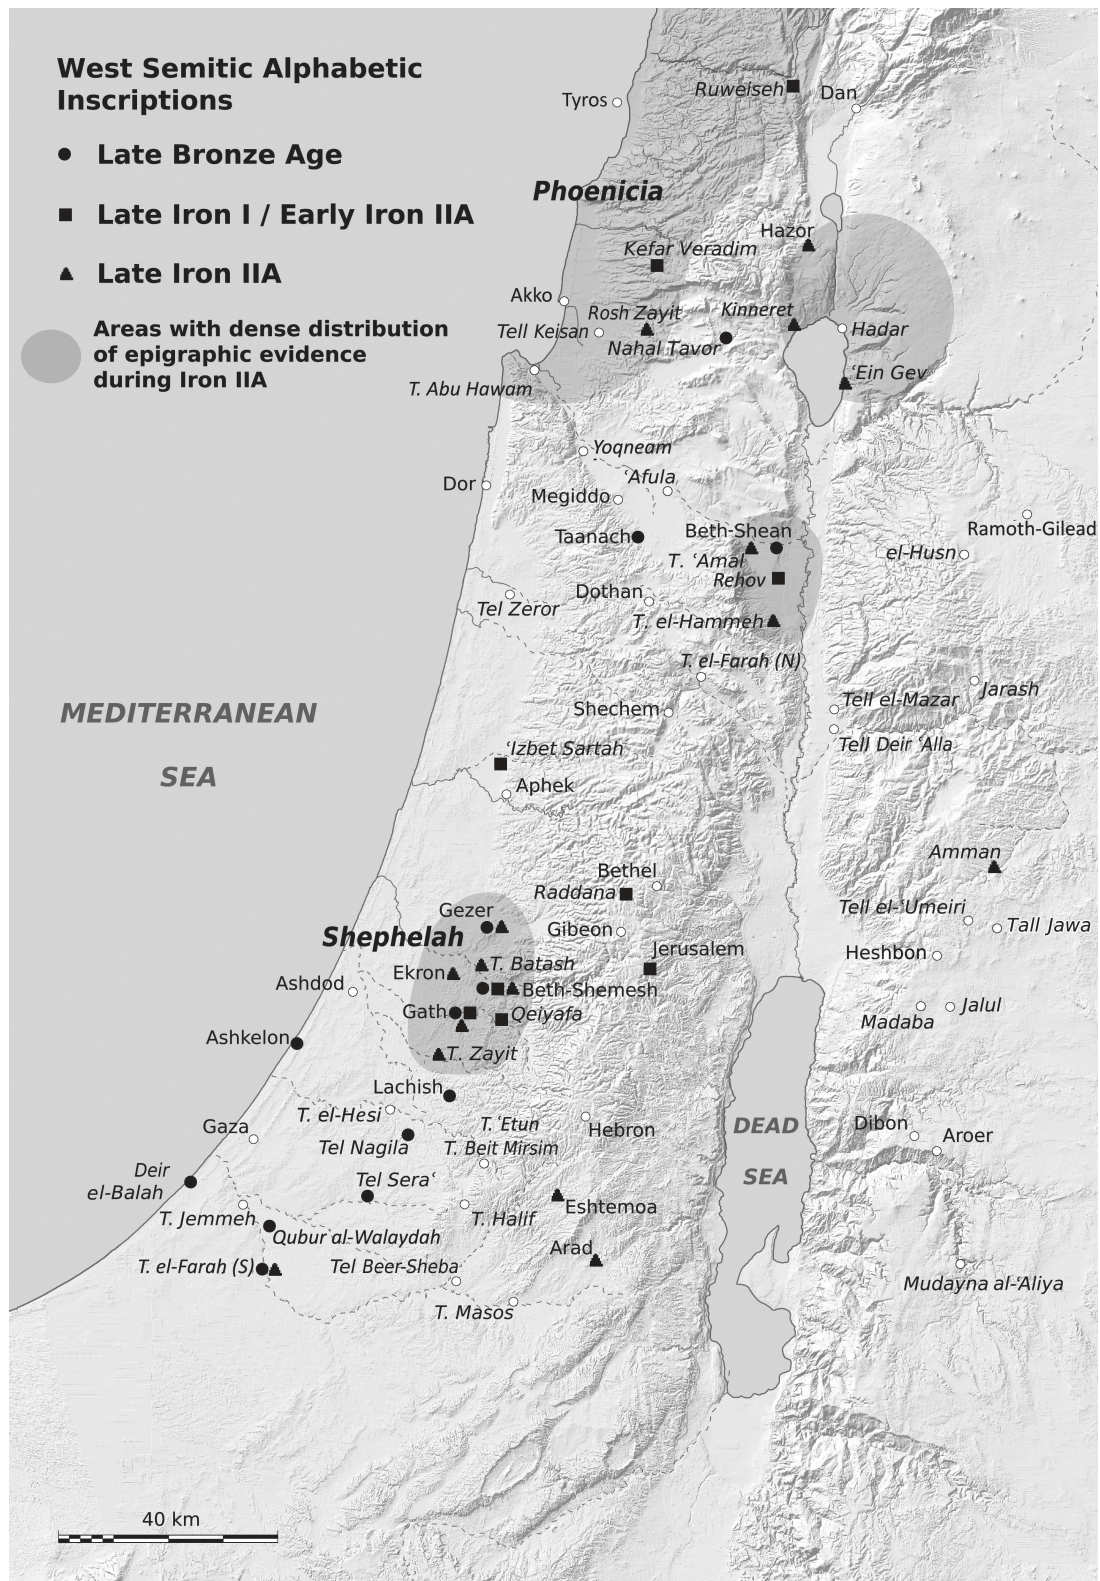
West Semitic Alphabetic Inscriptions

Late Bronze Age

Late Iron I / Early Iron IIA

Late Iron IIA

Areas with dense distribution of epigraphic evidence during Iron IIA

Tyros
Ruweiseh
Dan
Phoenicia
Hazor
Kefar Veradim
Akko
Rosh Zayit
Kinneret
Tell Keisan
Hadar
Nahal Tavor
'Ein Gev
T. Abu Hawam
Yoqneam
'Afula
Dor
Megiddo
Taanach
Beth-Shean
Ramoth-Gilead
T. 'Amal
el-Husn
Rehov
Dothan
Tel Zeror
T. el-Hammeh
T. el-Farah (N)
Jarash
MEDITERRANEAN
SEA
Shechem
Tell el-Mazar
Tell Deir 'Alla
'Izbet Sartah
Aphek
Amman
Bethel
Raddana
Tell el-'Umeiri
Tall Jawa
Gezer
Shephelah
Gibeon
Jerusalem
Heshbon
Ekron
T. Batash
Ashdod
Beth-Shemesh
Gath
Qeiyafa
Madaba
Jalul
Ashkelon
T. Zayit
Lachish
T. el-Hesi
T. 'Etun
Gaza
Hebron
DEAD
SEA
Dibon
Aroer
Tel Nagila
T. Beit Mirsim
Deir el-Balah
Tel Sera'
Eshtemoa
T. Jemmeh
T. Halif
Qubur al-Walaydah
Arad
T. el-Farah (S)
Tel Beer-Sheba
Mudayna al-'Aliya
T. Masos
40 km